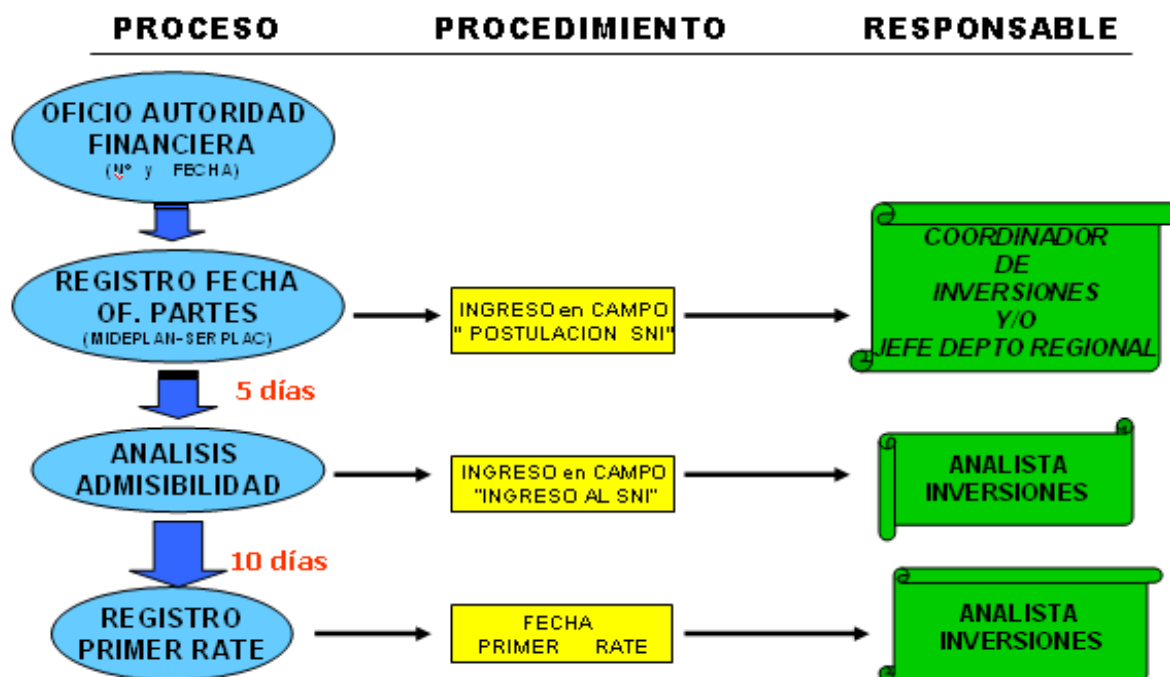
PROCESO PROCEDIMIENTO RESPONSABLE

OFICIO AUTORIDAD FINANCIERA
(Nº y FECHA)

REGISTRO FECHA OF. PARTES
(MIDEPLAN-SERPLAC)

INGRESO en CAMPO " POSTULACION SNI"

COORDINADOR DE INVERSIONES Y/O JEFE DEPTO REGIONAL

5 días

ANALISIS ADMISIBILIDAD

INGRESO en CAMPO "INGRESO AL SNI"

ANALISTA INVERSIONES

10 días

REGISTRO PRIMER RATE

FECHA PRIMER RATE

ANALISTA INVERSIONES